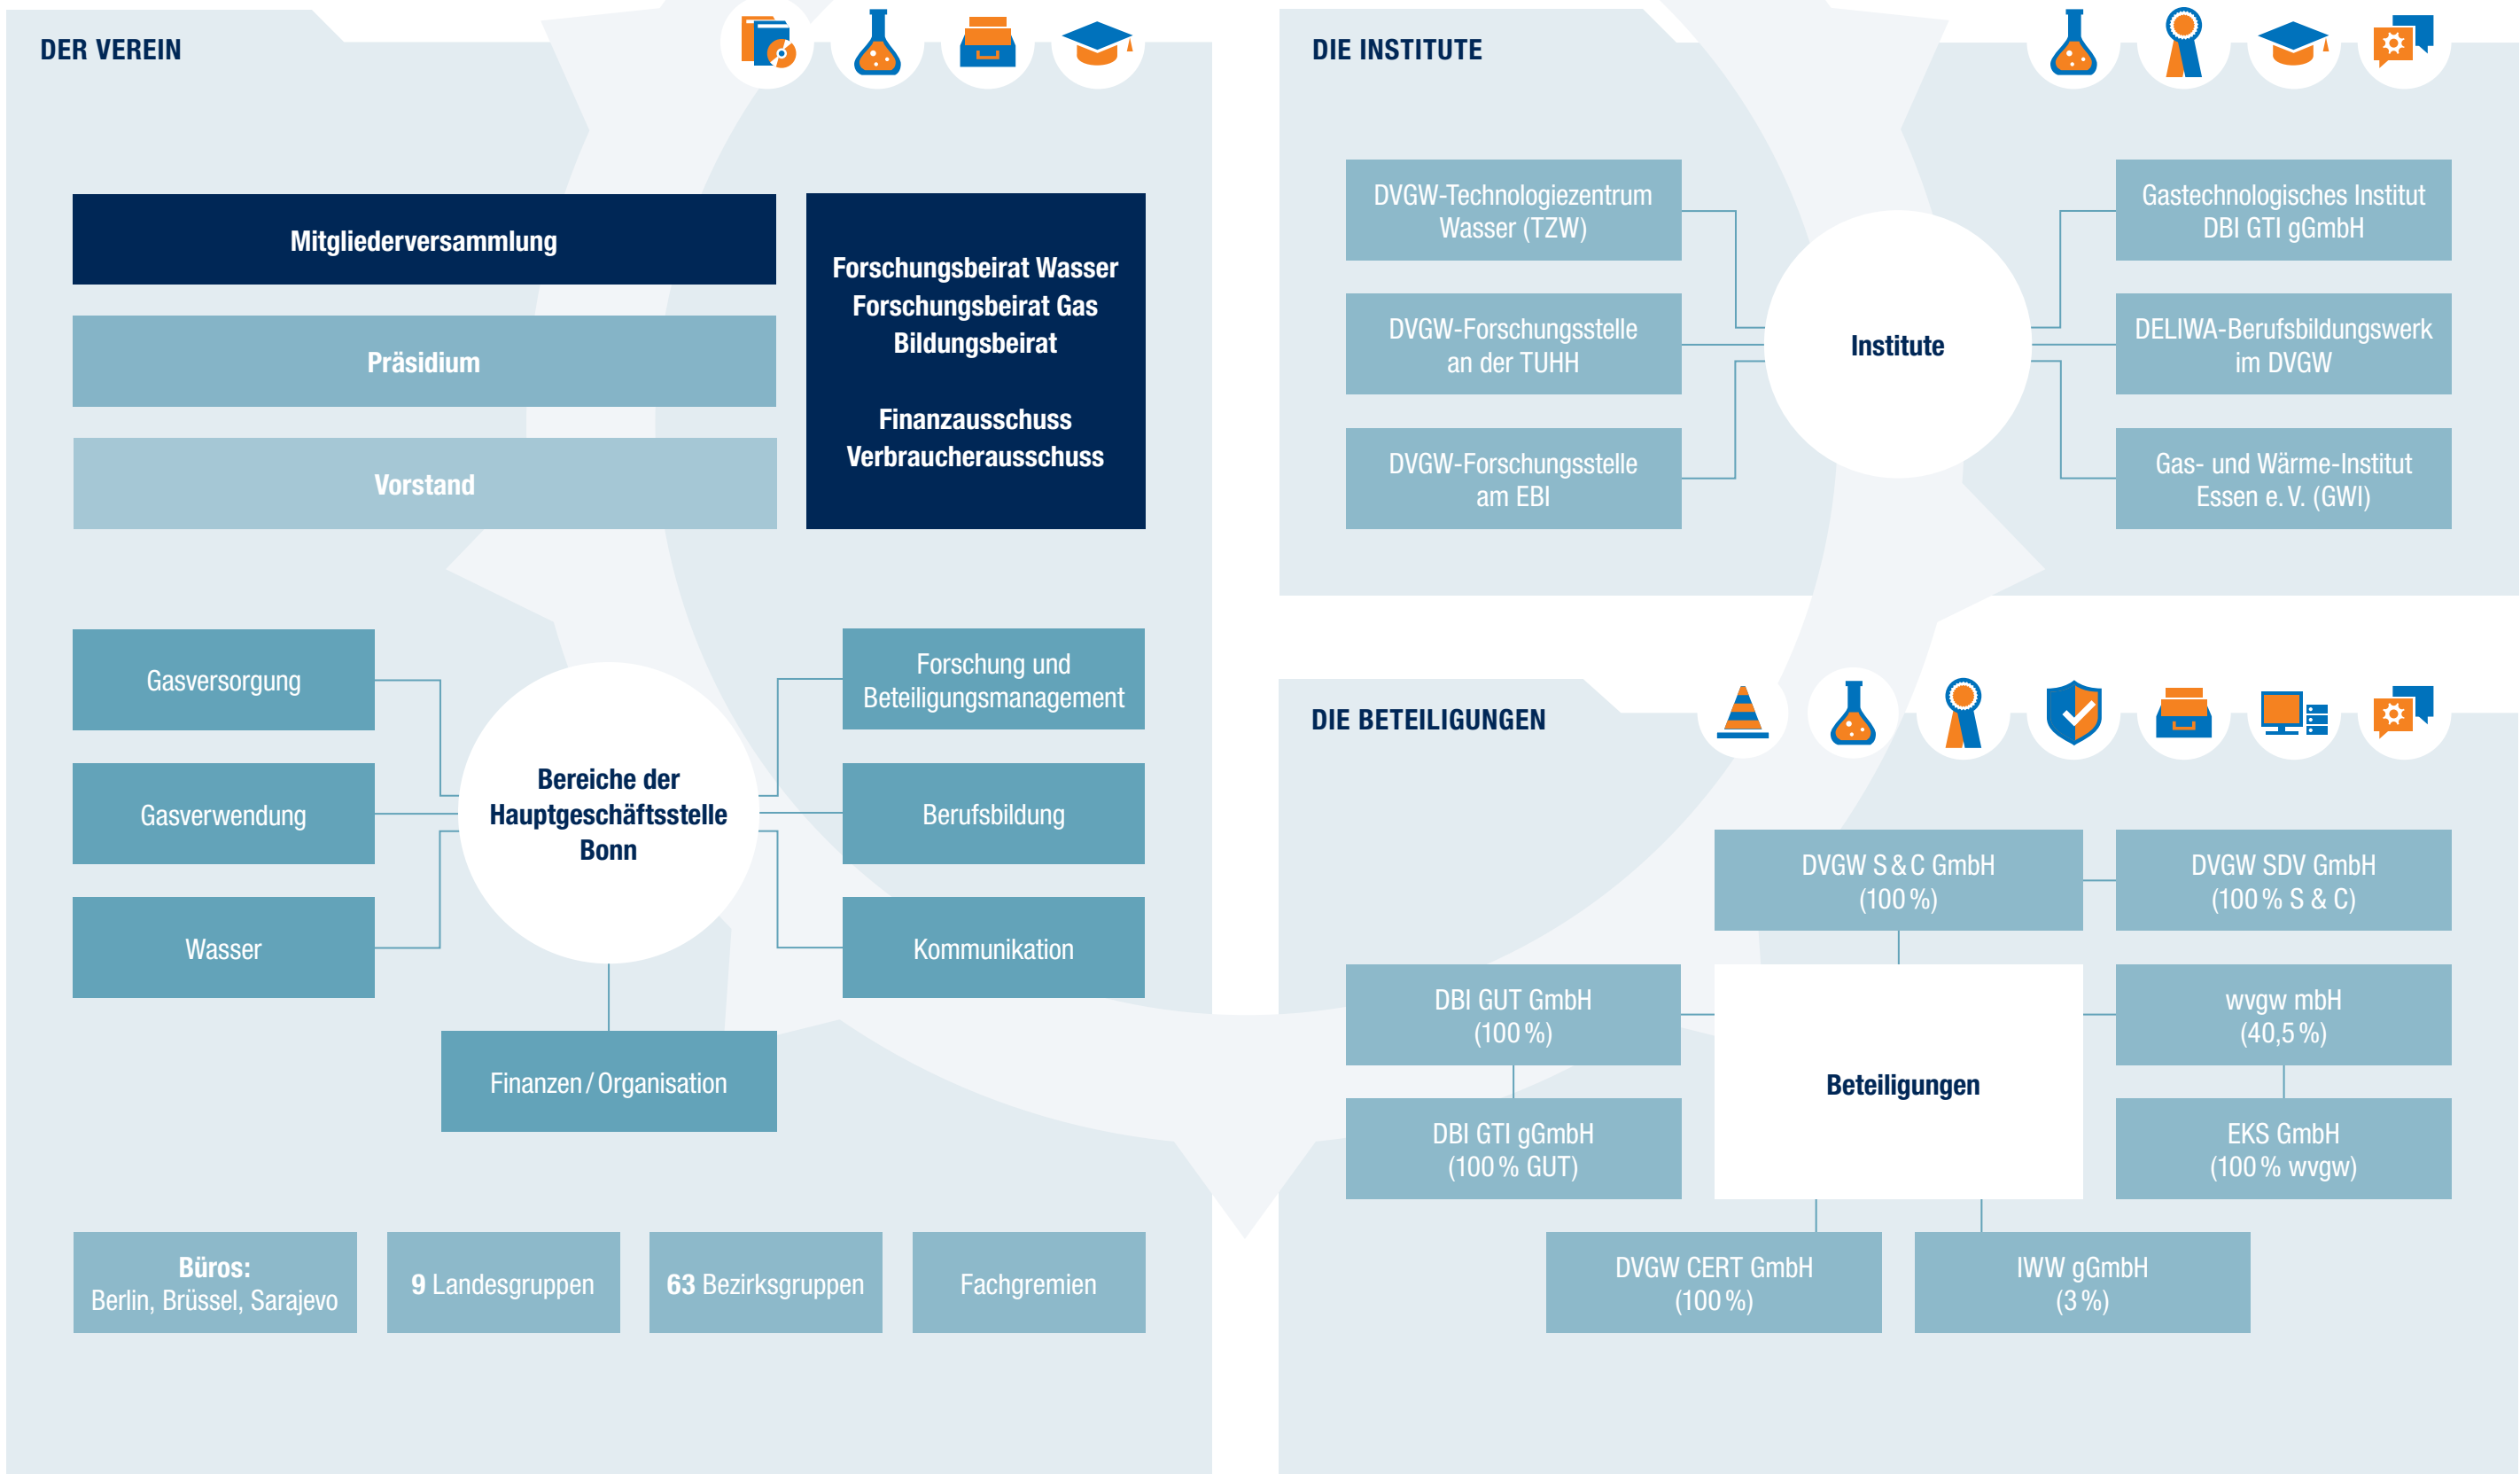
DER VEREIN

Mitgliederversammlung

Präsidium

Vorstand

Forschungsbeirat Wasser
Forschungsbeirat Gas
Bildungsbeirat

Finanzausschuss
Verbraucherausschuss

Gasversorgung

Gasverwendung

Wasser

Bereiche der Hauptgeschäftsstelle Bonn

Forschung und Beteiligungsmanagement

Berufsbildung

Kommunikation

Finanzen / Organisation

Büros:
Berlin, Brüssel, Sarajevo

9 Landesgruppen

63 Bezirksgruppen

Fachgremien

DIE INSTITUTE

DVGW-Technologiezentrum Wasser (TZW)

DVGW-Forschungsstelle an der TUHH

DVGW-Forschungsstelle am EBI

Institute

Gastechnologisches Institut DBI GTI gGmbH

DELIWA-Berufsbildungswerk im DVGW

Gas- und Wärme-Institut Essen e. V. (GWI)

DIE BETEILIGUNGEN

DVGW S & C GmbH (100 %)

DVGW SDV GmbH (100 % S & C)

DBI GUT GmbH (100 %)

DBI GTI gGmbH (100 % GUT)

Beteiligungen

wvgw mbH (40,5 %)

EKS GmbH (100 % wvgw)

DVGW CERT GmbH (100 %)

IWW gGmbH (3 %)